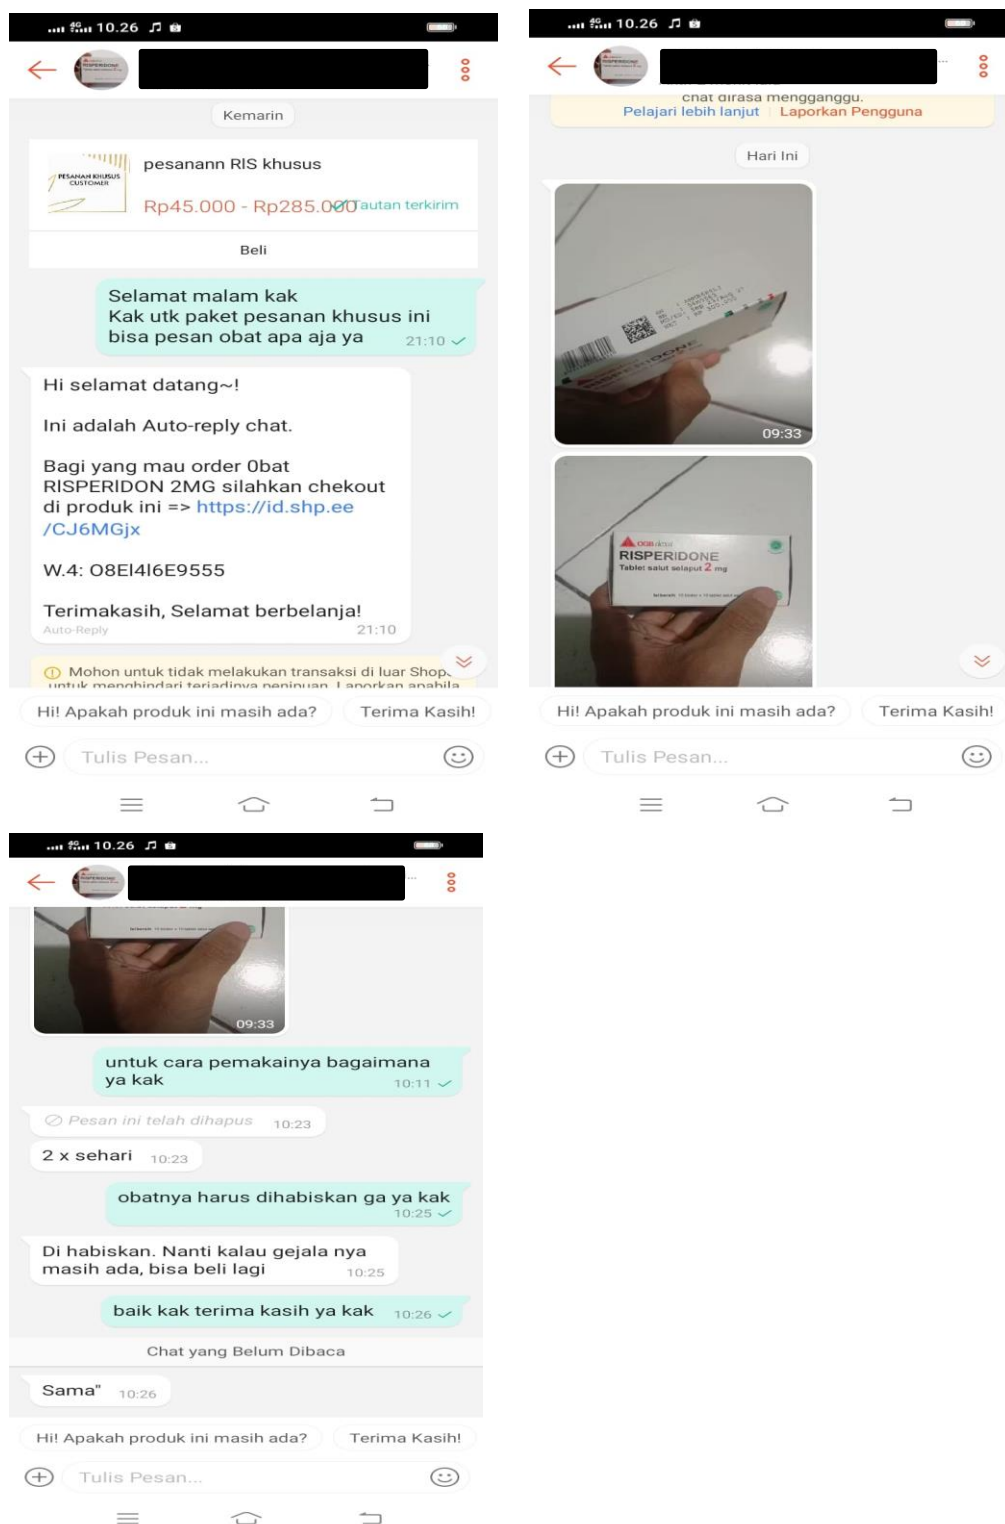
10.26

Kemarin

PESANAN KHUSUS CUSTOMER

pesanann RIS khusus

Rp45.000 - Rp285.000

Tautan terkirim

Beli

Selamat malam kak
Kak utk paket pesanan khusus ini bisa pesan obat apa aja ya 21:10

Hi selamat datang~!

Ini adalah Auto-reply chat.

Bagi yang mau order 0bat RISPERIDON 2MG silahkan chekout di produk ini => https://id.shp.ee/CJ6MGjx

W.4: O8El4l6E9555

Terimakasih, Selamat berbelanja!
Auto-Reply 21:10

Mohon untuk tidak melakukan transaksi di luar Shop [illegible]

Hi! Apakah produk ini masih ada?
Terima Kasih!
Tulis Pesan...

10.26

chat dirasa mengganggu.
Pelajari lebih lanjut Laporkan Pengguna

Hari Ini

RISPERIDONE

09:33

RISPERIDONE
Tablet salut selaput 2 mg

Hi! Apakah produk ini masih ada?
Terima Kasih!
Tulis Pesan...

10.26

09:33

untuk cara pemakainya bagaimana ya kak 10:11

Pesan ini telah dihapus 10:23

2 x sehari 10:23

obatnya harus dihabiskan ga ya kak 10:25

Di habiskan. Nanti kalau gejala nya masih ada, bisa beli lagi 10:25

baik kak terima kasih ya kak 10:26

Chat yang Belum Dibaca

Sama" 10:26

Hi! Apakah produk ini masih ada?
Terima Kasih!
Tulis Pesan...